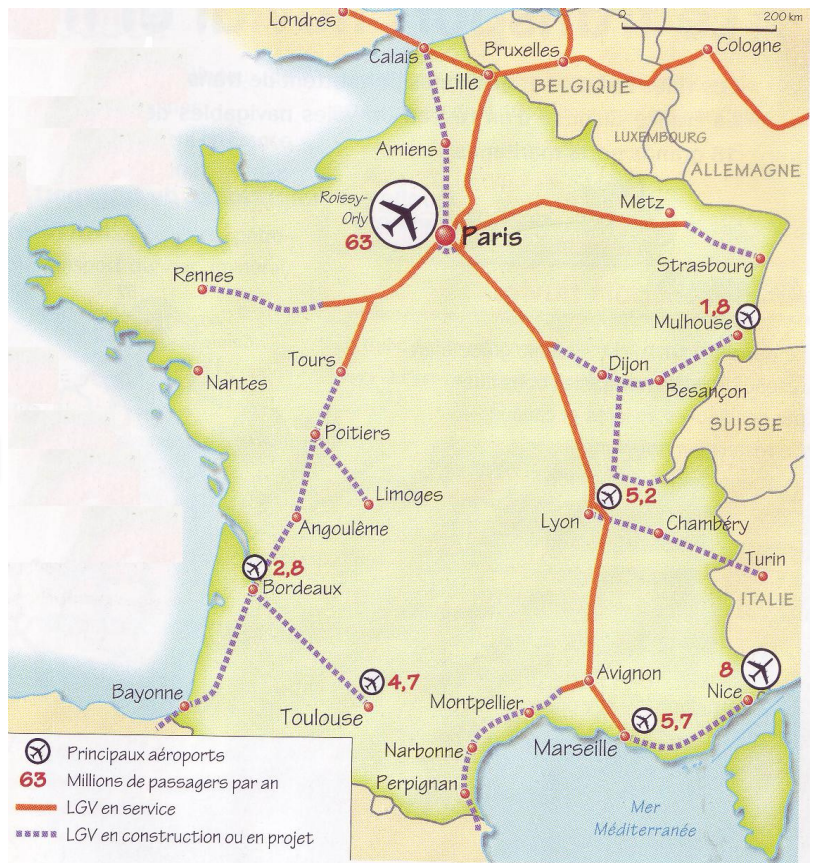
0 200 km

Londres
Calais
Bruxelles
Cologne
Lille
BELGIQUE
LUXEMBOURG
ALLEMAGNE
Amiens
Roissy-Orly
63
Paris
Metz
Strasbourg
Rennes
1,8
Mulhouse
Tours
Dijon
Nantes
Besançon
SUISSE
Poitiers
Limoges
5,2
Lyon
Chambéry
Angoulême
2,8
Bordeaux
Turin
ITALIE
Bayonne
4,7
Toulouse
Avignon
8
Nice
Montpellier
5,7
Narbonne
Marseille
Perpignan
Mer Méditerranée

Principaux aéroports
63 Millions de passagers par an
LGV en service
LGV en construction ou en projet